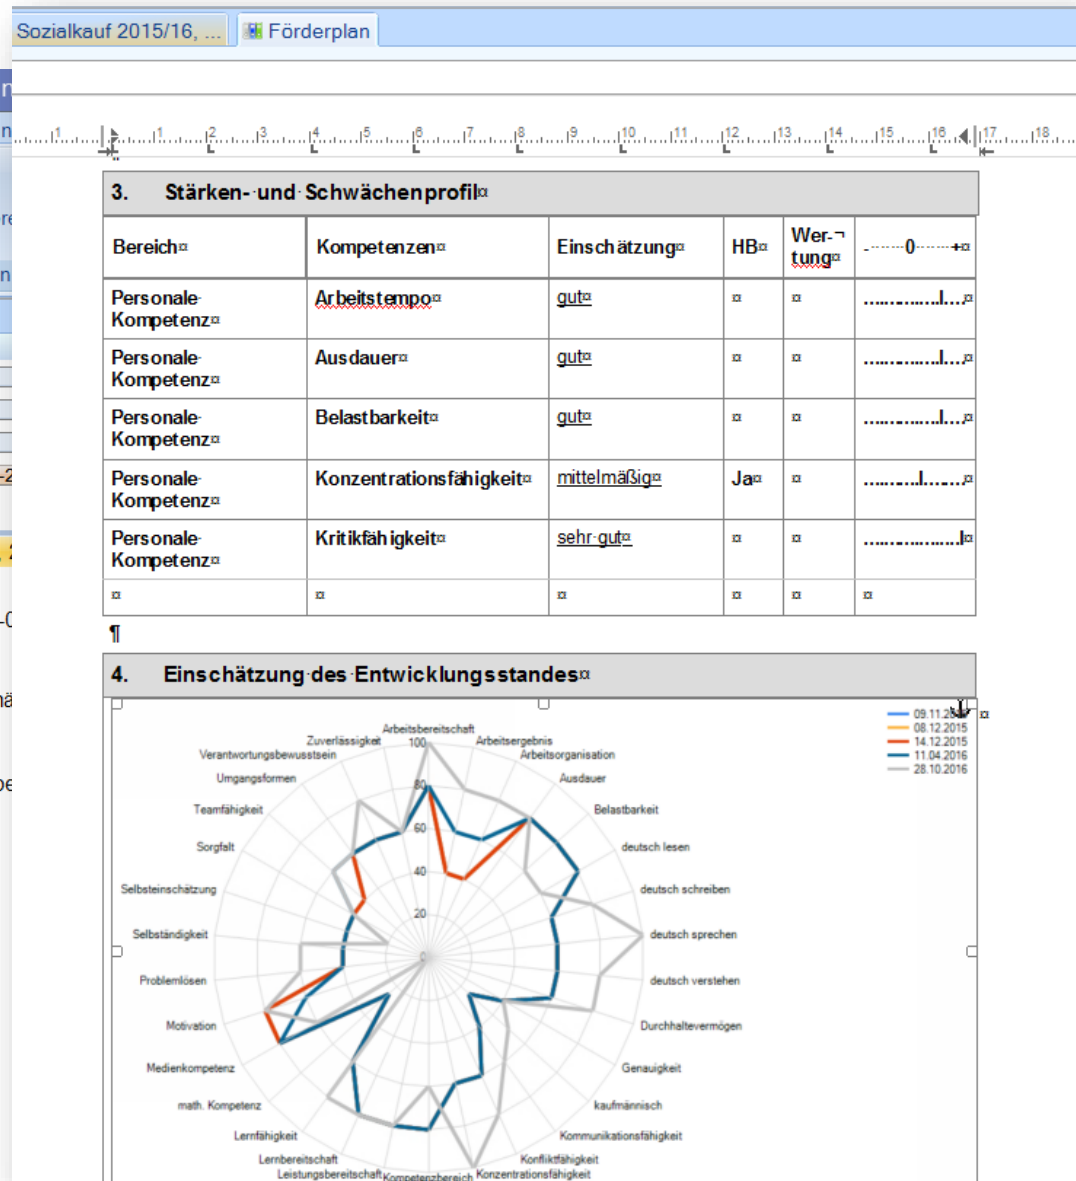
Sozialkauf 2015/16, ... Förderplan

1 1 2 3 4 5 6 7 8 9 10 11 12 13 14 15 16 17 18

3. Stärken- und Schwächenprofil

| Bereich | Kompetenzen | Einschätzung | HB | Wertung | - 0 + |
|---|---|---|---|---|---|
| Personale Kompetenz | Arbeitstempo | gut | | | |
| Personale Kompetenz | Ausdauer | gut | | | |
| Personale Kompetenz | Belastbarkeit | gut | | | |
| Personale Kompetenz | Konzentrationsfähigkeit | mittelmäßig | Ja | | |
| Personale Kompetenz | Kritikfähigkeit | sehr gut | | | |
| | | | | | |

4. Einschätzung des Entwicklungsstandes

09.11.20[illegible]
08.12.2015
14.12.2015
11.04.2016
28.10.2016

Arbeitsbereitschaft
Arbeitsergebnis
Arbeitsorganisation
Ausdauer
Belastbarkeit
deutsch lesen
deutsch schreiben
deutsch sprechen
deutsch verstehen
Durchhaltevermögen
Genauigkeit
kaufmännisch
Kommunikationsfähigkeit
Konfliktfähigkeit
Konzentrationsfähigkeit
Kompetenzbereich
Leistungsbereitschaft
Lernbereitschaft
Lernfähigkeit
math. Kompetenz
Medienkompetenz
Motivation
Problemlösen
Selbständigkeit
Selbsteinschätzung
Sorgfalt
Teamfähigkeit
Umgangsformen
Verantwortungsbewusstsein
Zuverlässigkeit

100
80
60
40
20
0